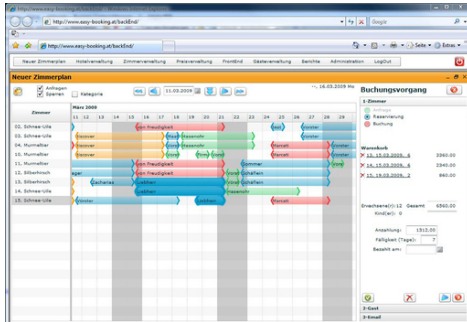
http://www.easy-booking.at/backEnd/

http://www.easy-booking.at/backEnd/

Google

Seite · Extras ·

Neuer Zimmerplan | Hotelverwaltung | Zimmerverwaltung | Preisverwaltung | FrontEnd | Gästeverwaltung | Berichte | Administration | LogOut

Neuer Zimmerplan

Anfragen
Sperren
Kategorie

11.03.2009

... 16.03.2009 fix

Zimmer

März 2009

11 12 13 14 15 16 17 18 19 20 21 22 23 24 25 26 27 28

01. Schnee-Lilie
02. Schnee-Lilie
03. Murmeltier
04. Murmeltier
11. Murmeltier
12. Silberdisch
13. Silberdisch
14. Schnee-Lilie
15. Schnee-Lilie

Von Freudigkeit
Hannover
Hannover
Hannover
Hofer
Hofer
Hofer
Hofer
Zacharias
Soffer
Lochheim
Lochheim
Winter
Sommer
Hansen
Hansen
Frost
Frost
Schäffers
Schäffers
Konrad
Tomas
Forster
Forster
Kraft
Hansen

Buchungsvorgang

1-Zimmer

Anfrage
Reservierung
Buchung

Warenkorb

13. 15.03.2009, 4 3340.00
14. 15.03.2009, 4 2340.00
15. 19.03.2009, 2 860.00

Erwachsene(r): 12 Gesamt 6560.00
Kind(er): 0

Anzahlung: 1312.00
Fälligkeit (Tage): 7
Bezahlt am:

2-Gast
3-Email